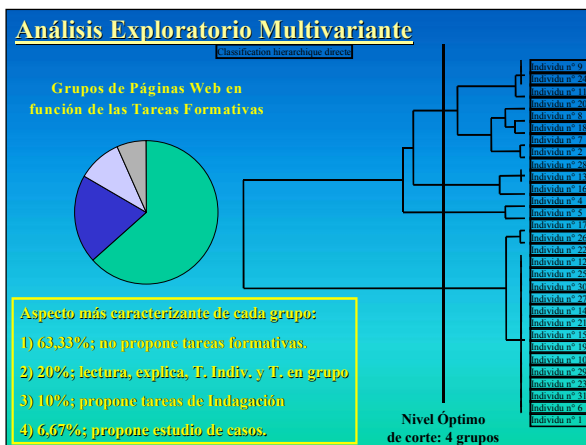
Análisis Exploratorio Multivariante

Classification hierarchique directe

Grupos de Páginas Web en función de las Tareas Formativas

Individu n° 9
Individu n° 24
Individu n° 11
Individu n° 20
Individu n° 8
Individu n° 18
Individu n° 7
Individu n° 2
Individu n° 25
Individu n° 13
Individu n° 16
Individu n° 4
Individu n° 5
Individu n° 17
Individu n° 26
Individu n° 22
Individu n° 12
Individu n° 25
Individu n° 30
Individu n° 27
Individu n° 14
Individu n° 21
Individu n° 15
Individu n° 19
Individu n° 10
Individu n° 29
Individu n° 23
Individu n° 31
Individu n° 6
Individu n° 1

Aspecto más caracterizante de cada grupo:

1) 63,33%; no propone tareas formativas.

2) 20%; lectura, explica, T. Indiv. y T. en grupo

3) 10%; propone tareas de Indagación

4) 6,67%; propone estudio de casos.

Nivel Óptimo de corte: 4 grupos